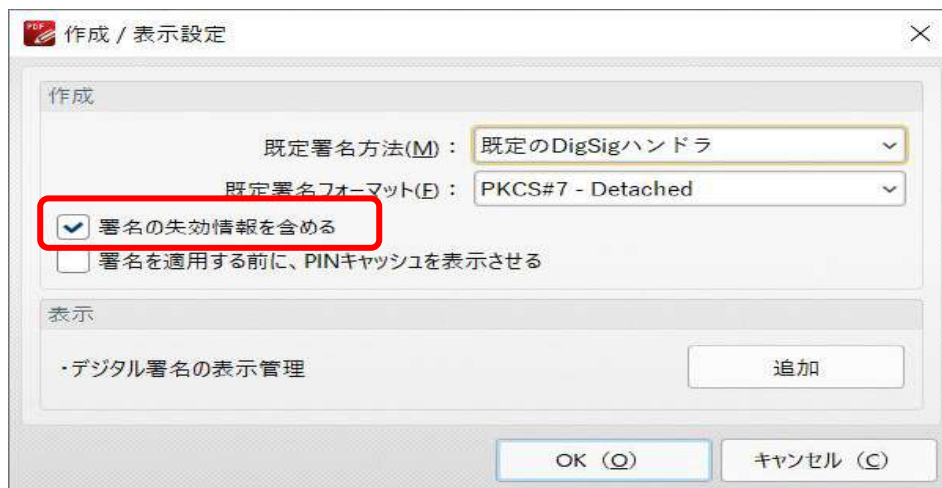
PDF 作成 / 表示設定

×

作成

既定署名方法(M)： 既定のDigSigハンドラ

既定署名フォーマット(F)： PKCS#7 - Detached

署名の失効情報を含める

署名を適用する前に、PINキャッシュを表示させる

表示

・デジタル署名の表示管理

追加

OK（O）

キャンセル（C）